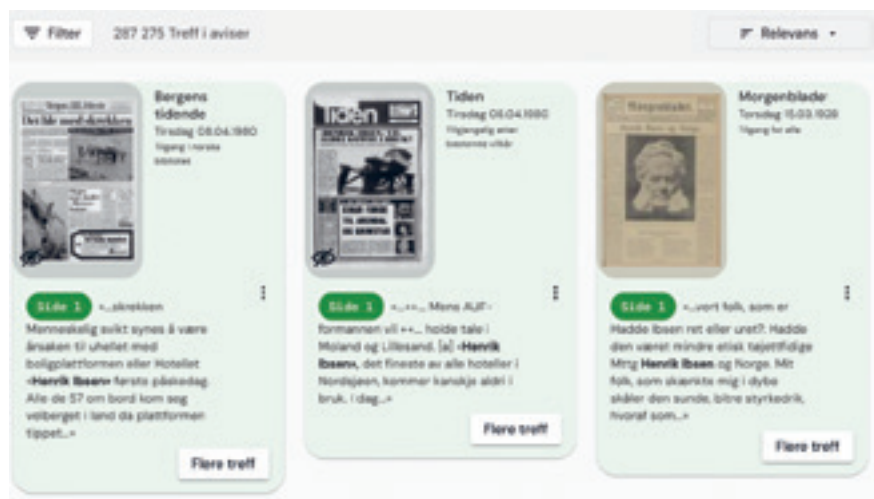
Filter 287 275 Treff i aviser

Relevans

Bergens tidende
Tirsdag 08.04.1980
Tilgang i norske biblioteker

Side 1 «...skrekken
Menneskelig svikt synes å være årsaken til uhellet med boligplattformen eller Hotellet «Henrik Ibsen» første påskedag. Alle de 57 om bord kom seg velberget i land da plattformen tippet...»

Flere treff

Tiden
Tirsdag 08.04.1980
Tilgjengelig etter bibliotekets vilkår

Side 1 «...++... Mens AUF-formannen vil ++... holde tale i Moland og Lillesand. [a] «Henrik Ibsen», det fineste av alle hoteller i Nordsjøen, kommer kanskje aldri i bruk. I dag...»

Flere treff

Morgenbladet
Torsdag 15.03.1928
Tilgang for alle

Side 1 «...vort folk, som er Hadde Ibsen ret eller uret?. Hadde den været mindre etisk fatjettfidige Mrtg Henrik Ibsen og Norge. Mit folk, som skænkte mig i dybe skåler den sunde, bitre styrkedrik, hvoraf som...»

Flere treff